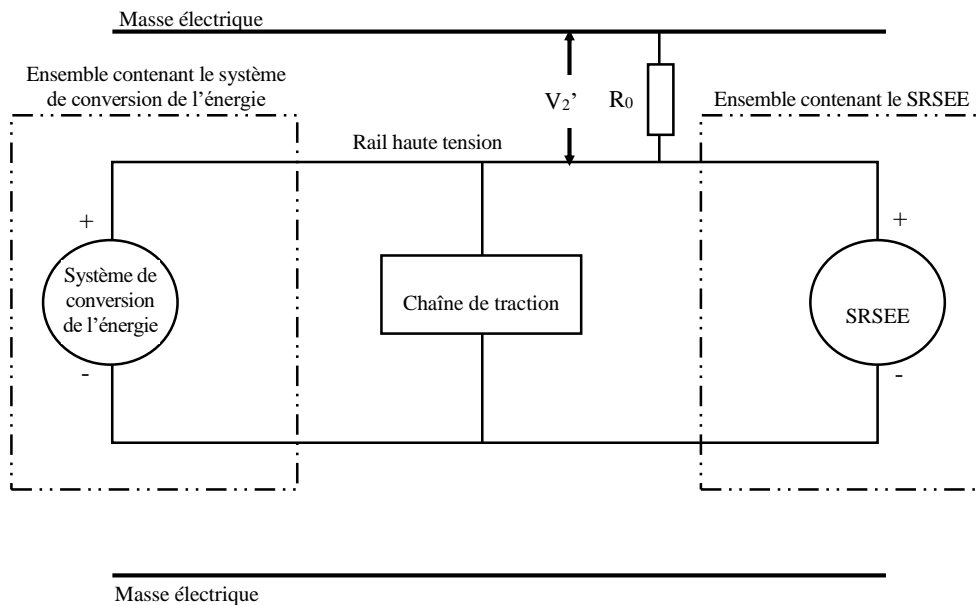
Masse électrique

Ensemble contenant le système de conversion de l'énergie

$V_2$'

$R_0$

Ensemble contenant le SRSEE

Rail haute tension

+

Système de conversion de l'énergie

-

Chaîne de traction

+

SRSEE

-

Masse électrique